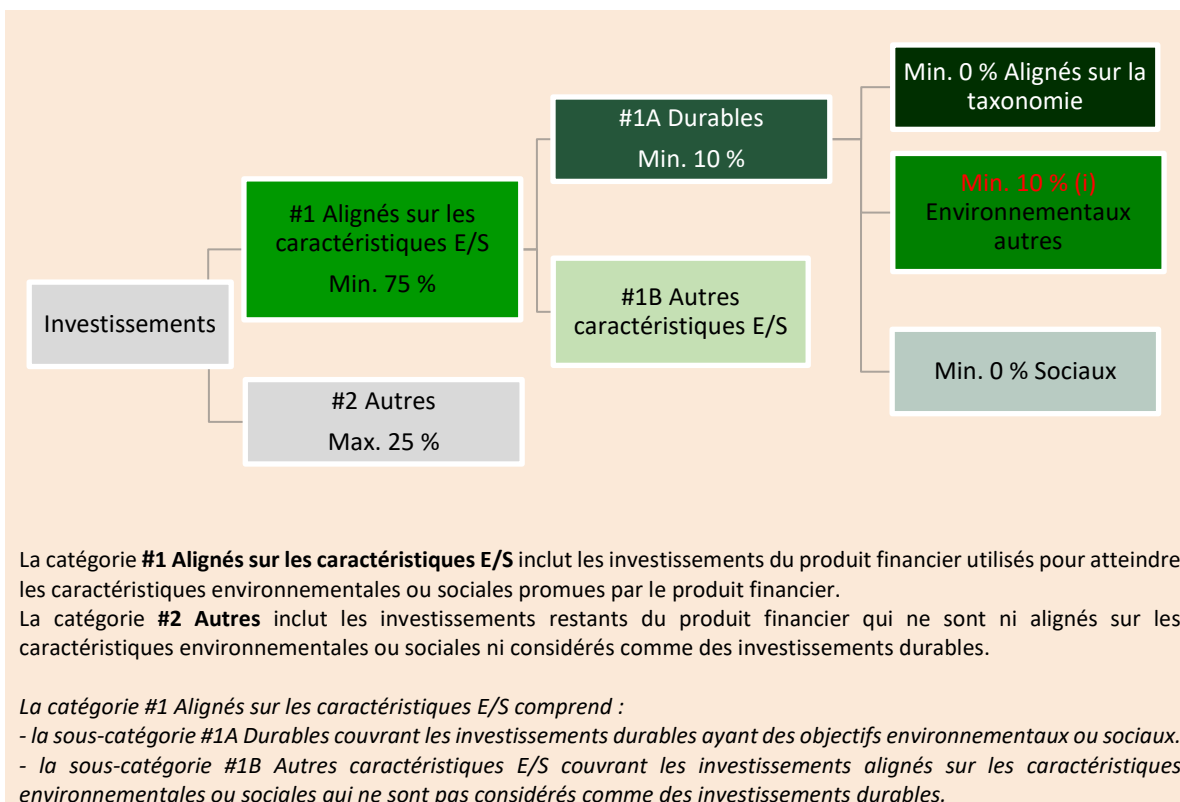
Investissements

#1 Alignés sur les caractéristiques E/S
Min. 75 %

#2 Autres
Max. 25 %

#1A Durables
Min. 10 %

#1B Autres caractéristiques E/S

Min. 0 % Alignés sur la taxonomie

Min. 10 % (i)
Environnementaux autres

Min. 0 % Sociaux

La catégorie **#1 Alignés sur les caractéristiques E/S** inclut les investissements du produit financier utilisés pour atteindre les caractéristiques environnementales ou sociales promues par le produit financier.
La catégorie **#2 Autres** inclut les investissements restants du produit financier qui ne sont ni alignés sur les caractéristiques environnementales ou sociales ni considérés comme des investissements durables.

*La catégorie #1 Alignés sur les caractéristiques E/S comprend :*
*- la sous-catégorie #1A Durables couvrant les investissements durables ayant des objectifs environnementaux ou sociaux.*
*- la sous-catégorie #1B Autres caractéristiques E/S couvrant les investissements alignés sur les caractéristiques environnementales ou sociales qui ne sont pas considérés comme des investissements durables.*